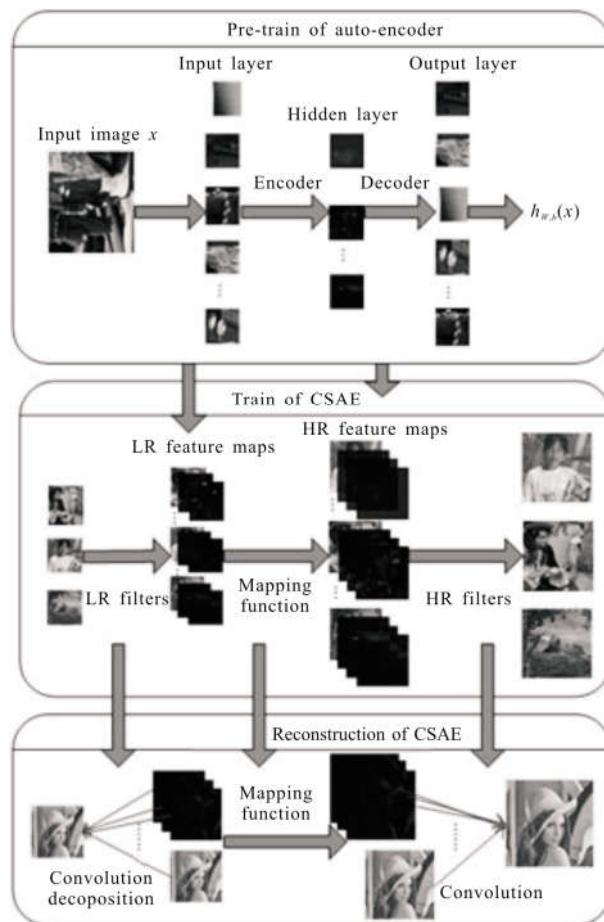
Pre-train of auto-encoder

Input layer

Output layer

Hidden layer

Input image $x$

Encoder

Decoder

$h_{W,b}(x)$

Train of CSAE

LR feature maps

HR feature maps

LR filters

Mapping function

HR filters

Reconstruction of CSAE

Mapping function

Convolution decoposition

Convolution